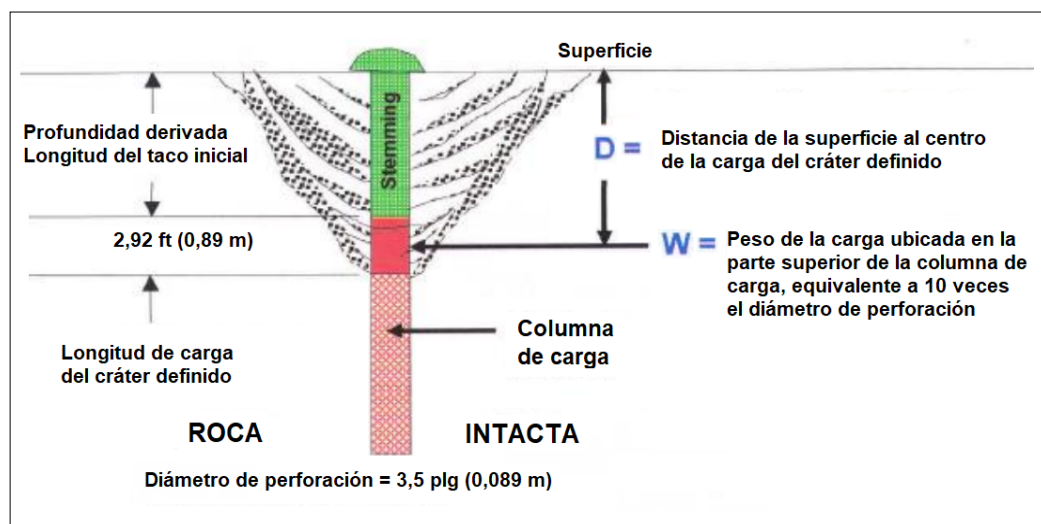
Superficie

Profundidad derivada
Longitud del taco inicial

Stemming

D = Distancia de la superficie al centro de la carga del cráter definido

2,92 ft (0,89 m)

W = Peso de la carga ubicada en la parte superior de la columna de carga, equivalente a 10 veces el diámetro de perforación

Columna de carga

Longitud de carga del cráter definido

ROCA

INTACTA

Diámetro de perforación = 3,5 plg (0,089 m)